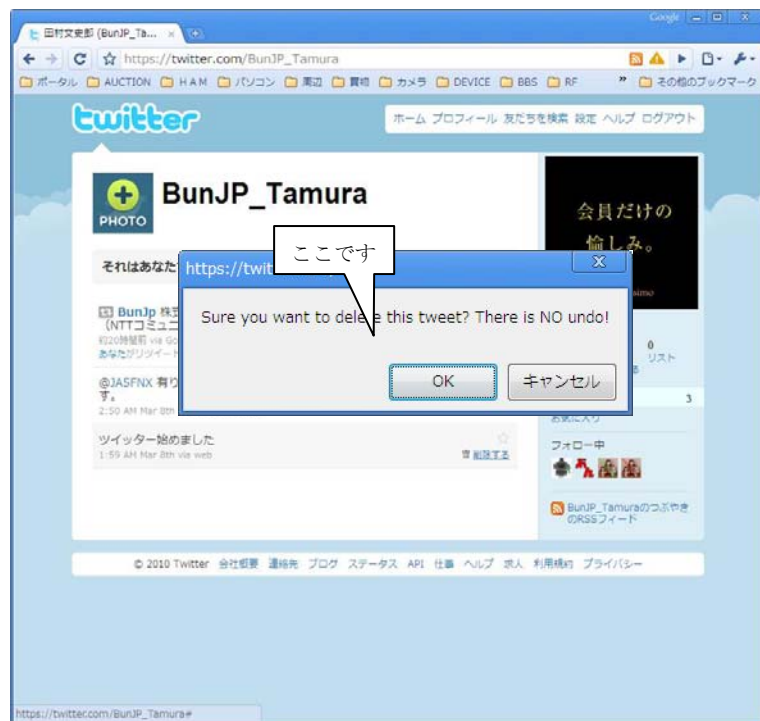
田村文吏郎 (BunJP_Ta... ×

Google

https://twitter.com/BunJP_Tamura

ポータル AUCTION HAM パソコン 周辺 買物 カメラ DEVICE BBS RF » その他のブックマーク

twitter

ホーム プロフィール 友だちを検索 設定 ヘルプ ログアウト

PHOTO

BunJP_Tamura

それはあなた

BunJp 株
(NTTコミュニ
約20時間前 via Go
あなたがリツイート

@JASFNX 有り
す。
2:50 AM Mar 8th

ツイッター始めました
1:59 AM Mar 8th via web

削除する

会員だけの
愉しみ。

0
リスト

3

お気に入り

フォロー中

BunJP_Tamuraのつぶやき のRSSフィード

https://twit

ここです

Sure you want to delete this tweet? There is NO undo!

OK

キャンセル

© 2010 Twitter 会社概要 連絡先 ブログ ステータス API 仕事 ヘルプ 求人 利用規約 プライバシー

https://twitter.com/BunJP_Tamura#